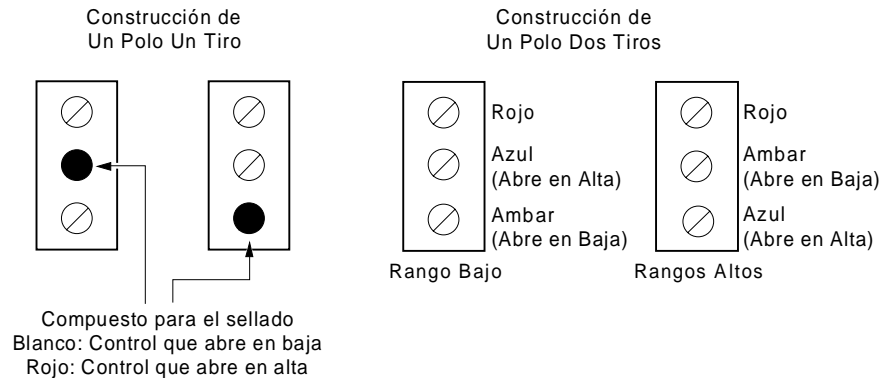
Construcción de
Un Polo Un Tiro

Construcción de
Un Polo Dos Tiros

Rojo
Azul
(Abre en Alta)
Ambar
(Abre en Baja)

Rango Bajo

Rojo
Ambar
(Abre en Baja)
Azul
(Abre en Alta)

Rangos Altos

Compuesto para el sellado
Blanco: Control que abre en baja
Rojo: Control que abre en alta